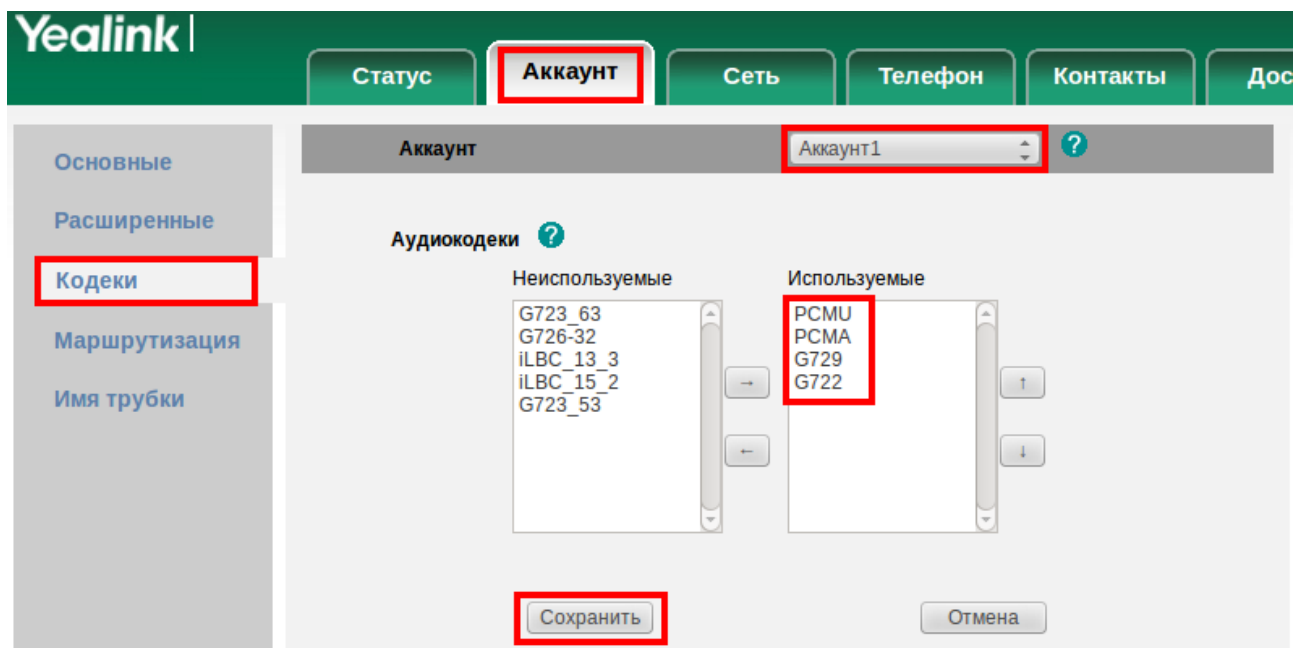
Yealink

Статус
Аккаунт
Сеть
Телефон
Контакты
Дос

Основные
Расширенные
Кодеки
Маршрутизация
Имя трубки

Аккаунт
Аккаунт1

Аудиокодеки

Неиспользуемые
G723_63
G726-32
iLBC_13_3
iLBC_15_2
G723_53

→
←

Используемые
PCMU
PCMA
G729
G722

↑
↓

Сохранить
Отмена